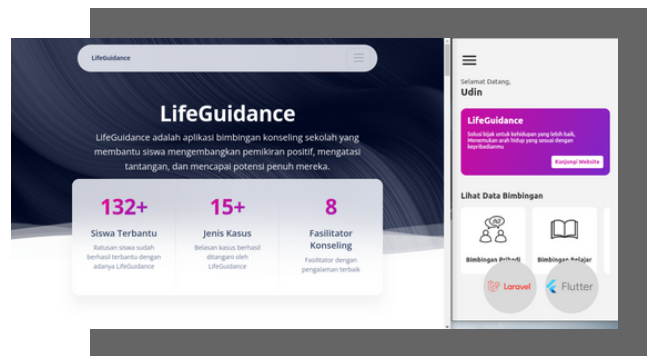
LifeGuidance

LifeGuidance

LifeGuidance adalah aplikasi bimbingan konseling sekolah yang membantu siswa mengembangkan pemikiran positif, mengatasi tantangan, dan mencapai potensi penuh mereka.

132+
Siswa Terbantu
Ratusan siswa sudah berhasil terbantu dengan adanya LifeGuidance

15+
Jenis Kasus
Belasan kasus berhasil ditangani oleh LifeGuidance

8
Fasilitator Konseling
Fasilitator dengan pengalaman terbaik

Selamat Datang,
Udin

LifeGuidance
Solusi bijak untuk kehidupan yang lebih baik. Menemukan arah hidup yang sesuai dengan kepribadianmu
Kunjungi Website

Lihat Data Bimbingan

Bimbingan Pribadi
Bimbingan Belajar

Laravel
Flutter